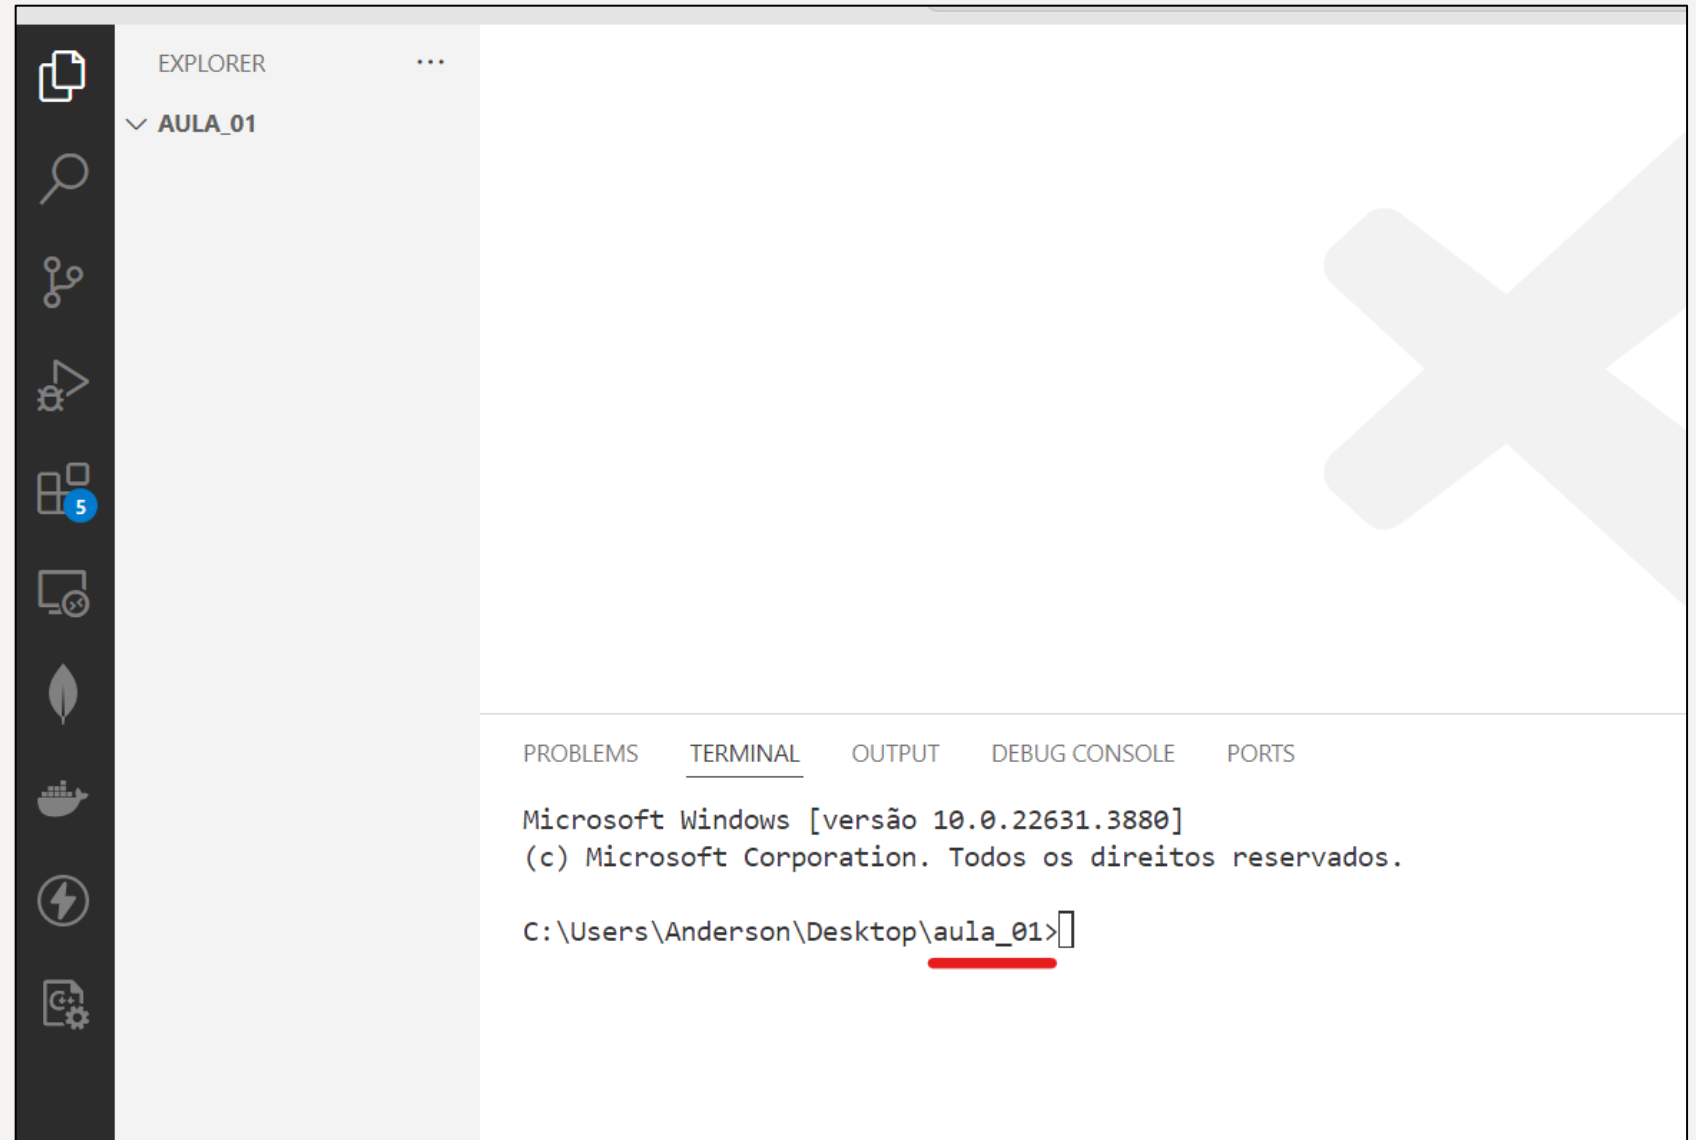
5

EXPLORER ···

AULA_01

PROBLEMS TERMINAL OUTPUT DEBUG CONSOLE PORTS

Microsoft Windows [versão 10.0.22631.3880]
(c) Microsoft Corporation. Todos os direitos reservados.

C:\Users\Anderson\Desktop\aula_01>